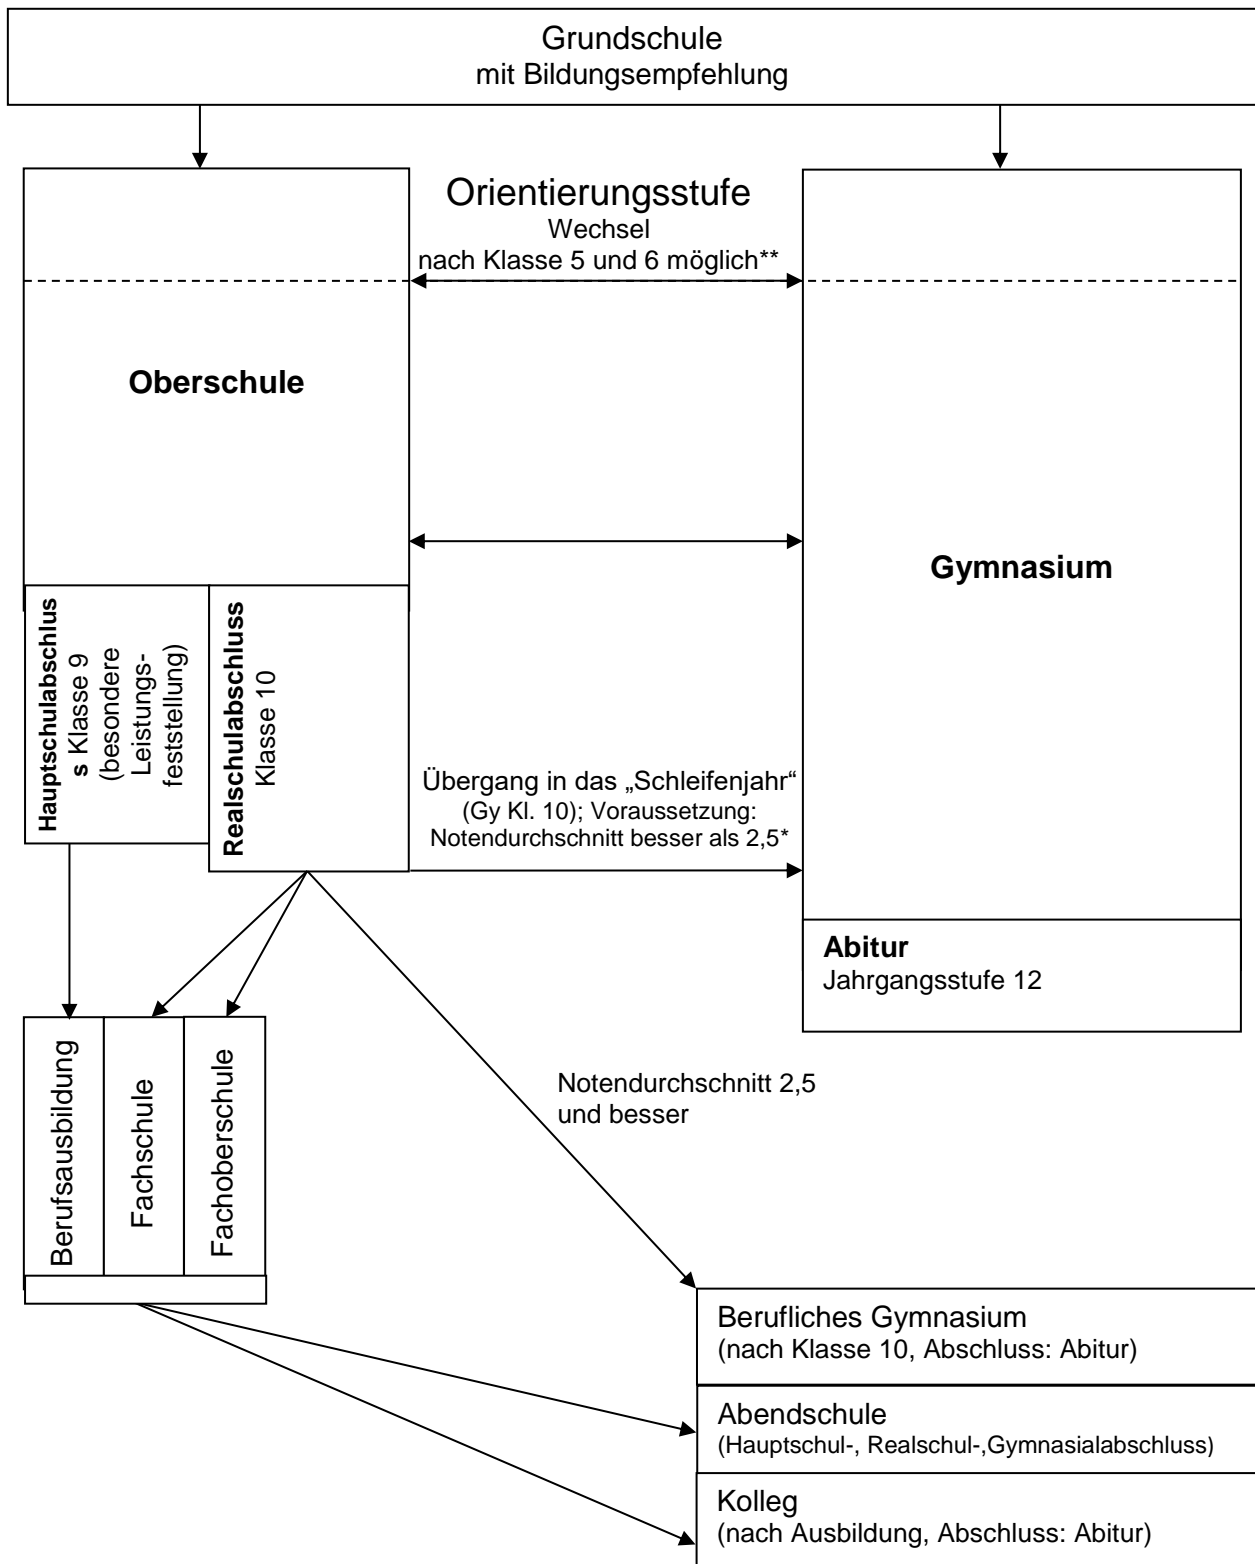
Grundschule
mit Bildungsempfehlung

Orientierungsstufe
Wechsel
nach Klasse 5 und 6 möglich**

Oberschule

Gymnasium

Hauptschulabschluss Klasse 9 (besondere Leistungsfeststellung)

Realschulabschluss Klasse 10

Übergang in das „Schleifenjahr“ (Gy Kl. 10); Voraussetzung: Notendurchschnitt besser als 2,5*

Abitur
Jahrgangsstufe 12

Berufsausbildung

Fachschule

Fachoberschule

Notendurchschnitt 2,5 und besser

Berufliches Gymnasium
(nach Klasse 10, Abschluss: Abitur)

Abendschule
(Hauptschul-, Realschul-,Gymnasialabschluss)

Kolleg
(nach Ausbildung, Abschluss: Abitur)